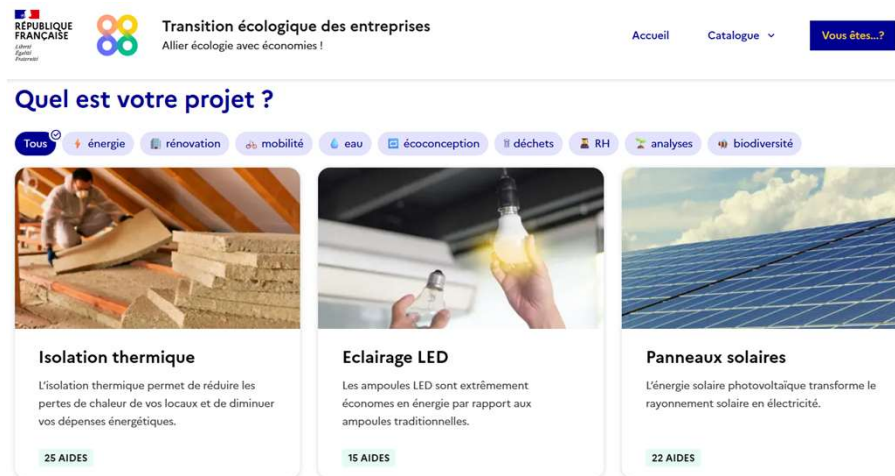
RÉPUBLIQUE FRANÇAISE
Liberté Égalité Fraternité

Transition écologique des entreprises
Allier écologie avec économies !

Accueil
Catalogue
Vous êtes...?

Quel est votre projet ?

Tous
énergie
rénovation
mobilité
eau
écoconception
déchets
RH
analyses
biodiversité

Isolation thermique
L'isolation thermique permet de réduire les pertes de chaleur de vos locaux et de diminuer vos dépenses énergétiques.
25 AIDES

Eclairage LED
Les ampoules LED sont extrêmement économes en énergie par rapport aux ampoules traditionnelles.
15 AIDES

Panneaux solaires
L'énergie solaire photovoltaïque transforme le rayonnement solaire en électricité.
22 AIDES